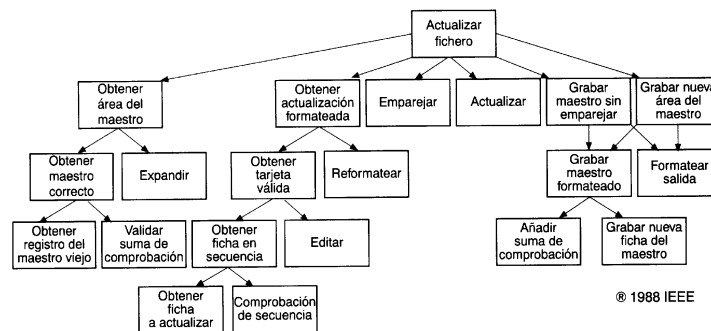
Actualizar fichero

Obtener área del maestro

Obtener actualización formateada

Emparejar

Actualizar

Grabar maestro sin emparejar

Grabar nueva área del maestro

Obtener maestro correcto

Expandir

Obtener tarjeta válida

Reformatear

Grabar maestro formateado

Formatear salida

Obtener registro del maestro viejo

Validar suma de comprobación

Obtener ficha en secuencia

Editar

Añadir suma de comprobación

Grabar nueva ficha del maestro

Obtener ficha a actualizar

Comprobación de secuencia

® 1988 IEEE